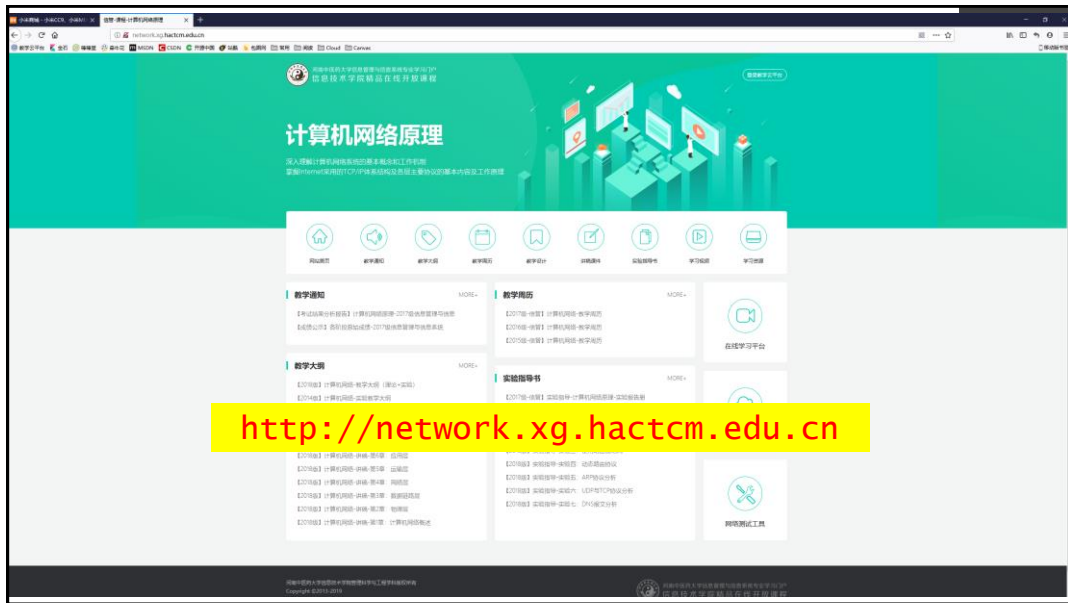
小米商城 - 小米CC9、小米MIX | 信息-课程-计算机网络原理 | +

network.xg.hactcm.edu.cn

教学云平台 | 金石 | 猫猫窝 | 单车官 | MSDN | CSDN | 开源中国 | 玩酷 | 电源网 | 常用 | 阅读 | Cloud | Canvas

移动版书签

河南中医药大学信息管理与信息系统专业学习门户
信息技术学院精品在线开放课程

管理教学云平台

计算机网络原理

深入理解计算机网络系统的基本概念和工作机制
掌握Internet采用的TCP/IP体系结构及各层主要协议的基本内容和工作原理

网站首页 | 教学通知 | 教学大纲 | 教学周历 | 教学设计 | 讲稿课件 | 实验指导书 | 学习视频 | 学习资源

教学通知 MORE+
【考试结果分析报告】计算机网络原理-2017信息管理与信息
【成绩公示】西阳信息检成绩-2017信息管理与信息系统

教学周历 MORE+
【2017级-信管】计算机网络-教学周历
【2016级-信管】计算机网络-教学周历
【2015级-信管】计算机网络-教学周历

在线学习平台

教学大纲 MORE+
【2018版】计算机网络-教学大纲（理论+实验）
【2018版】计算机网络-实验教学大纲

实验指导书 MORE+
【2017级-信管】实验指导-计算机网络原理-实验指导

http://network.xg.hactcm.edu.cn

【2018版】计算机网络-讲稿-第7章：应用层
【2018版】计算机网络-讲稿-第5章：运输层
【2018版】计算机网络-讲稿-第4章：网络层
【2018版】计算机网络-讲稿-第3章：数据链路层
【2018版】计算机网络-讲稿-第2章：物理层
【2018版】计算机网络-讲稿-第1章：计算机网络概述

【2018版】实验指导-实验四：动态路由协议
【2018版】实验指导-实验五：ARP协议分析
【2018版】实验指导-实验六：UDP和TCP协议分析
【2018版】实验指导-实验七：DNS报文分析

网络测试工具

河南中医药大学信息技术学院信息管理与信息系统专业
Copyright ©2013-2019

河南中医药大学信息管理与信息系统专业学习门户
信息技术学院精品在线开放课程